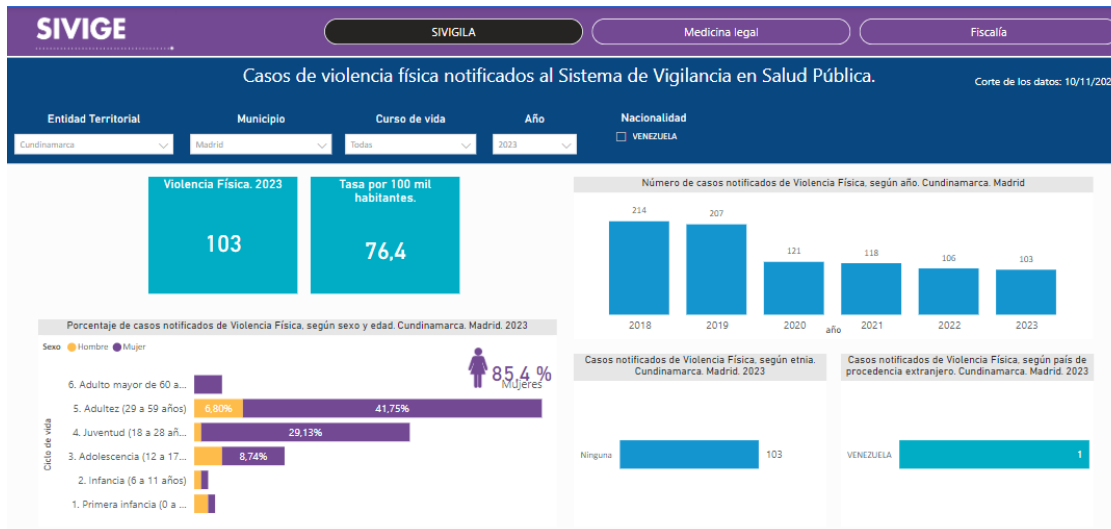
SIVIGE

SIVIGILA

Medicina legal

Fiscalía

Casos de violencia física notificados al Sistema de Vigilancia en Salud Pública.

Corte de los datos: 10/11/202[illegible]

Entidad Territorial
Cundinamarca

Municipio
Madrid

Curso de vida
Todas

Año
2023

Nacionalidad
VENEZUELA

Violencia Física. 2023
103

Tasa por 100 mil habitantes.
76,4

Número de casos notificados de Violencia Física, según año. Cundinamarca. Madrid

| 2018 | 2019 | 2020 | 2021 | 2022 | 2023 |
|---|---|---|---|---|---|
| 214 | 207 | 121 | 118 | 106 | 103 |

año

Porcentaje de casos notificados de Violencia Física, según sexo y edad. Cundinamarca. Madrid. 2023

Sexo Hombre Mujer

85,4 %
Mujeres

Ciclo de vida

6. Adulto mayor de 60 a...
5. Adultez (29 a 59 años) 6,80% 41,75%
4. Juventud (18 a 28 añ... 29,13%
3. Adolescencia (12 a 17... 8,74%
2. Infancia (6 a 11 años)
1. Primera infancia (0 a ...

Casos notificados de Violencia Física, según etnia. Cundinamarca. Madrid. 2023

Ninguna 103

Casos notificados de Violencia Física, según país de procedencia extranjero. Cundinamarca. Madrid. 2023

VENEZUELA 1